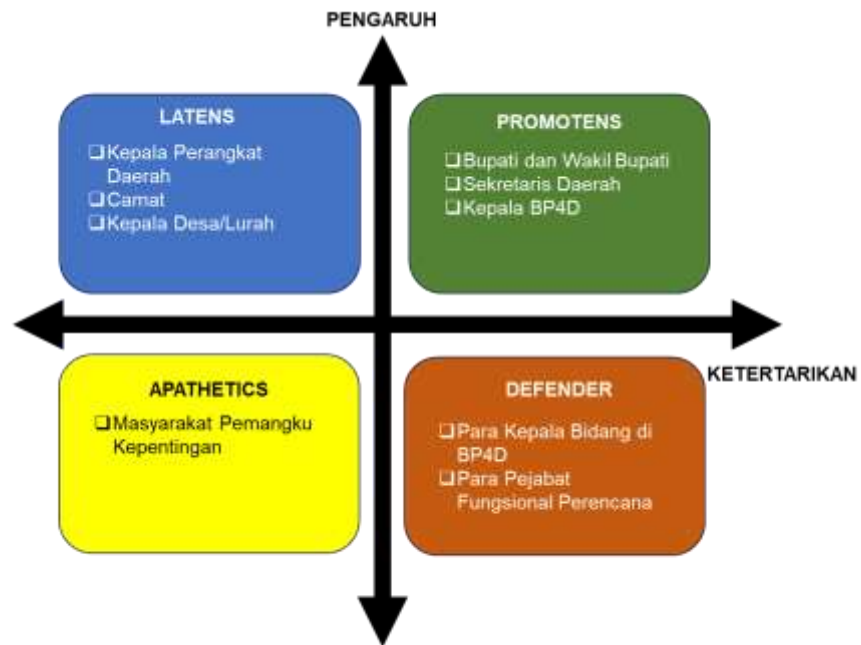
PENGARUH

LATENS

❑ Kepala Perangkat Daerah
❑ Camat
❑ Kepala Desa/Lurah

PROMOTENS

❑ Bupati dan Wakil Bupati
❑ Sekretaris Daerah
❑ Kepala BP4D

KETERTARIKAN

APATHETICS

❑ Masyarakat Pemangku Kepentingan

DEFENDER

❑ Para Kepala Bidang di BP4D
❑ Para Pejabat Fungsional Perencana